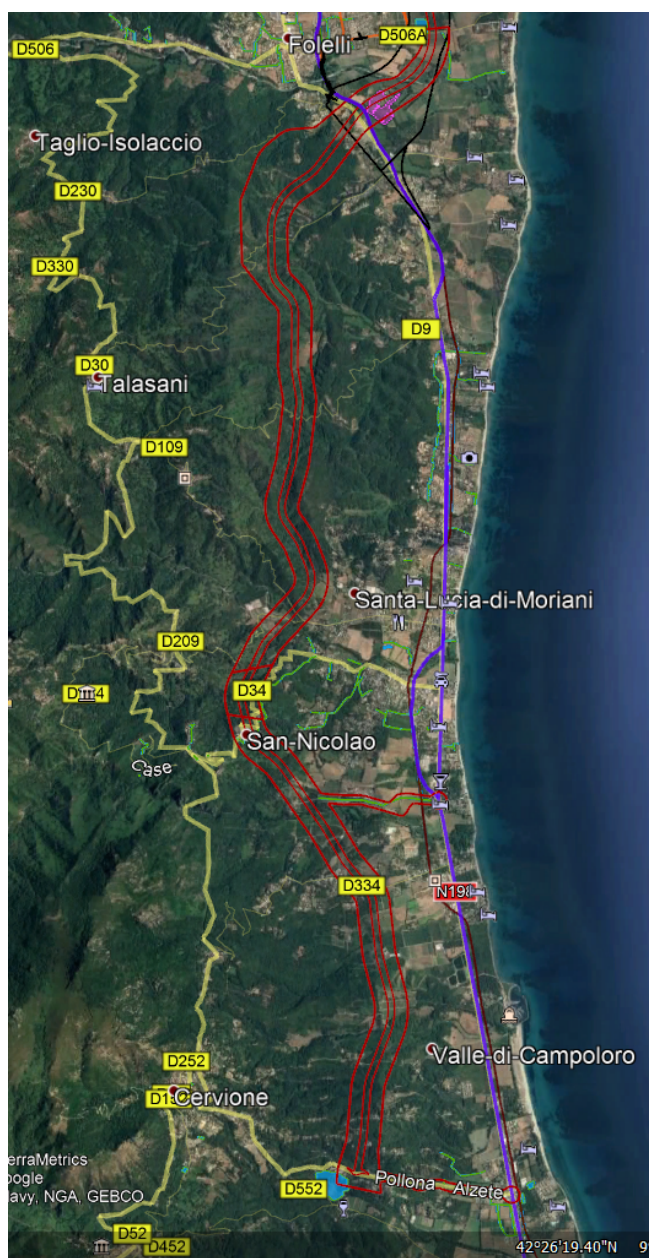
D506
Folelli
D506A
Taglio-Isolaccio
D230
D330
D9
D30
Talasani
D109
Santa-Lucia-di-Moriani
D209
D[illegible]4
D34
San-Nicolao
Case
D334
N198
Valle-di-Campoloro
D252
D1 Cervione
erraMetrics
oogle
avy, NGA, GEBCO
D552
Pollona
Alzete
D52
D452
42°26'19.40"N 9